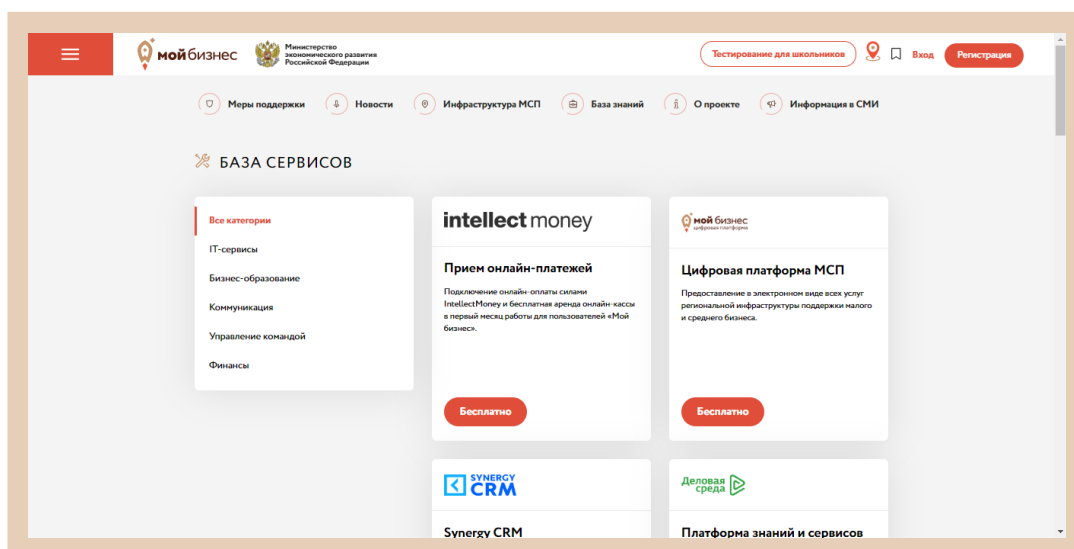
мой бизнес
Министерство экономического развития Российской Федерации

Тестирование для школьников
Вход
Регистрация

Меры поддержки
Новости
Инфраструктура МСП
База знаний
О проекте
Информация в СМИ

БАЗА СЕРВИСОВ

Все категории
IT-сервисы
Бизнес-образование
Коммуникация
Управление командой
Финансы

intellect money

Прием онлайн-платежей

Подключение онлайн-оплаты силами IntellectMoney и бесплатная аренда онлайн-кассы в первый месяц работы для пользователей «Мой бизнес».

Бесплатно

мой бизнес
цифровая платформа

Цифровая платформа МСП

Предоставление в электронном виде всех услуг региональной инфраструктуры поддержки малого и среднего бизнеса.

Бесплатно

SYNERGY CRM

Synergy CRM

Деловая среда

Платформа знаний и сервисов